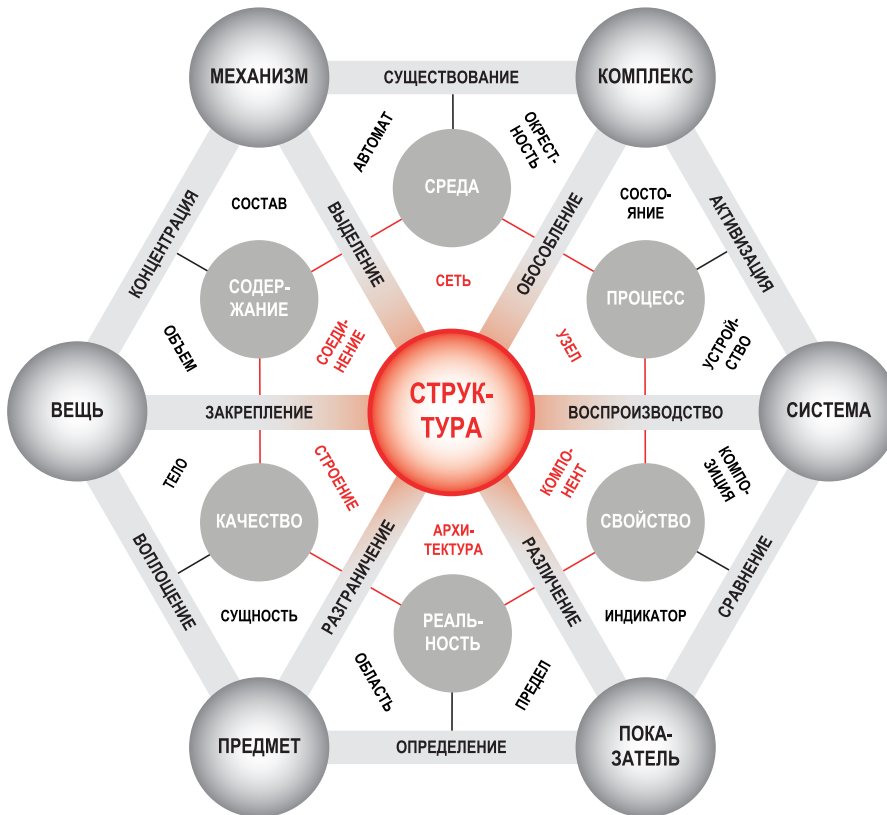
МЕХАНИЗМ
СУЩЕСТВОВАНИЕ
КОМПЛЕКС
АВТОМАТ
ОКРЕСТНОСТЬ
СРЕДА
СОСТАВ
ВЫДЕЛЕНИЕ
ОБОСОБЛЕНИЕ
СОСТОЯНИЕ
КОНЦЕНТРАЦИЯ
АКТИВИЗАЦИЯ
СОДЕРЖАНИЕ
СЕТЬ
ПРОЦЕСС
ОБЪЕМ
СОЕДИНЕНИЕ
УЗЕЛ
УСТРОЙСТВО
ВЕЩЬ
ЗАКРЕПЛЕНИЕ
СТРУКТУРА
ВОСПРОИЗВОДСТВО
СИСТЕМА
ТЕЛО
СТРОЕНИЕ
КОМПОНЕНТ
КОМПОЗИЦИЯ
КАЧЕСТВО
АРХИТЕКТУРА
СВОЙСТВО
ВОПЛОЩЕНИЕ
РАЗГРАНИЧЕНИЕ
РАЗЛИЧЕНИЕ
СРАВНЕНИЕ
СУЩНОСТЬ
РЕАЛЬНОСТЬ
ИНДИКАТОР
ОБЛАСТЬ
ПРЕДЕЛ
ПРЕДМЕТ
ОПРЕДЕЛЕНИЕ
ПОКАЗАТЕЛЬ